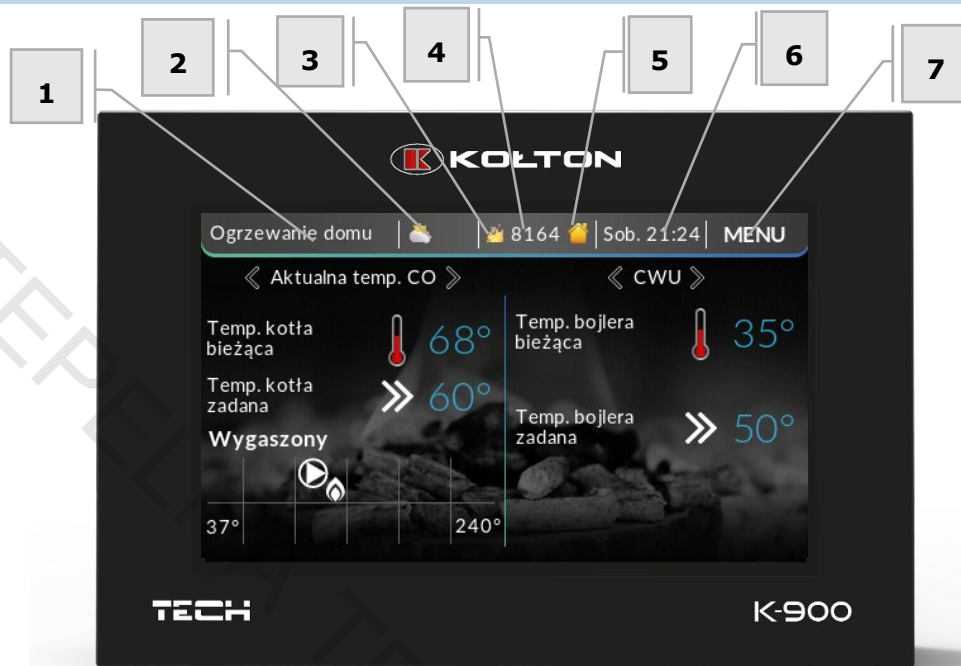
1

2

3

4

5

6

7

KOŁTON

Ogrzewanie domu | 8164 | Sob. 21:24 | MENU

Aktualna temp. CO

CWU

Temp. kotła bieżąca 68°

Temp. kotła zadana 60°

Wygaszony

37°

240°

Temp. bojlera bieżąca 35°

Temp. bojlera zadana 50°

TECH

K-900